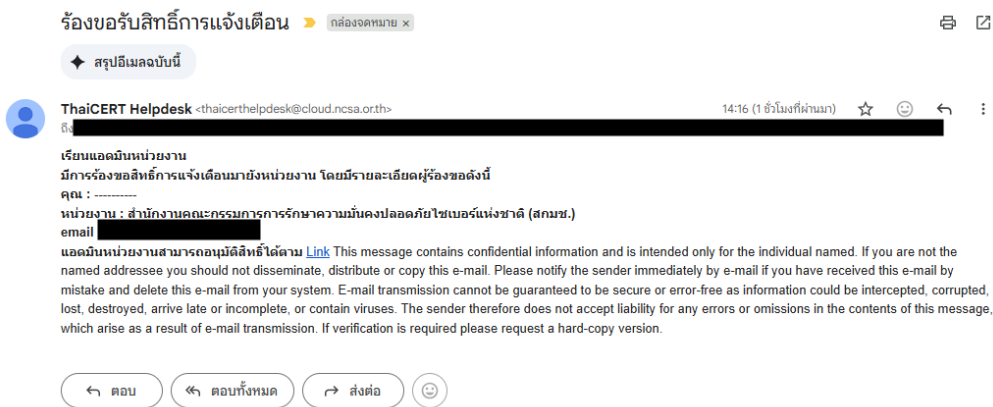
ร้องขอรับสิทธิ์การแจ้งเตือน กล่องจดหมาย ×

สรุปอีเมลฉบับนี้

ThaiCERT Helpdesk <thaicerthelpdesk@cloud.ncsa.or.th>
14:16 (1 ชั่วโมงที่ผ่านมา)
ถึง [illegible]

เรียนแอดมินหน่วยงาน
มีการร้องขอสิทธิ์การแจ้งเตือนมายังหน่วยงาน โดยมีรายละเอียดผู้ร้องขอดังนี้
คุณ : ----------
หน่วยงาน : สำนักงานคณะกรรมการการรักษาความมั่นคงปลอดภัยไซเบอร์แห่งชาติ (สกมช.)
email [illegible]
แอดมินหน่วยงานสามารถอนุมัติสิทธิ์ได้ตาม Link This message contains confidential information and is intended only for the individual named. If you are not the named addressee you should not disseminate, distribute or copy this e-mail. Please notify the sender immediately by e-mail if you have received this e-mail by mistake and delete this e-mail from your system. E-mail transmission cannot be guaranteed to be secure or error-free as information could be intercepted, corrupted, lost, destroyed, arrive late or incomplete, or contain viruses. The sender therefore does not accept liability for any errors or omissions in the contents of this message, which arise as a result of e-mail transmission. If verification is required please request a hard-copy version.

ตอบ ตอบทั้งหมด ส่งต่อ